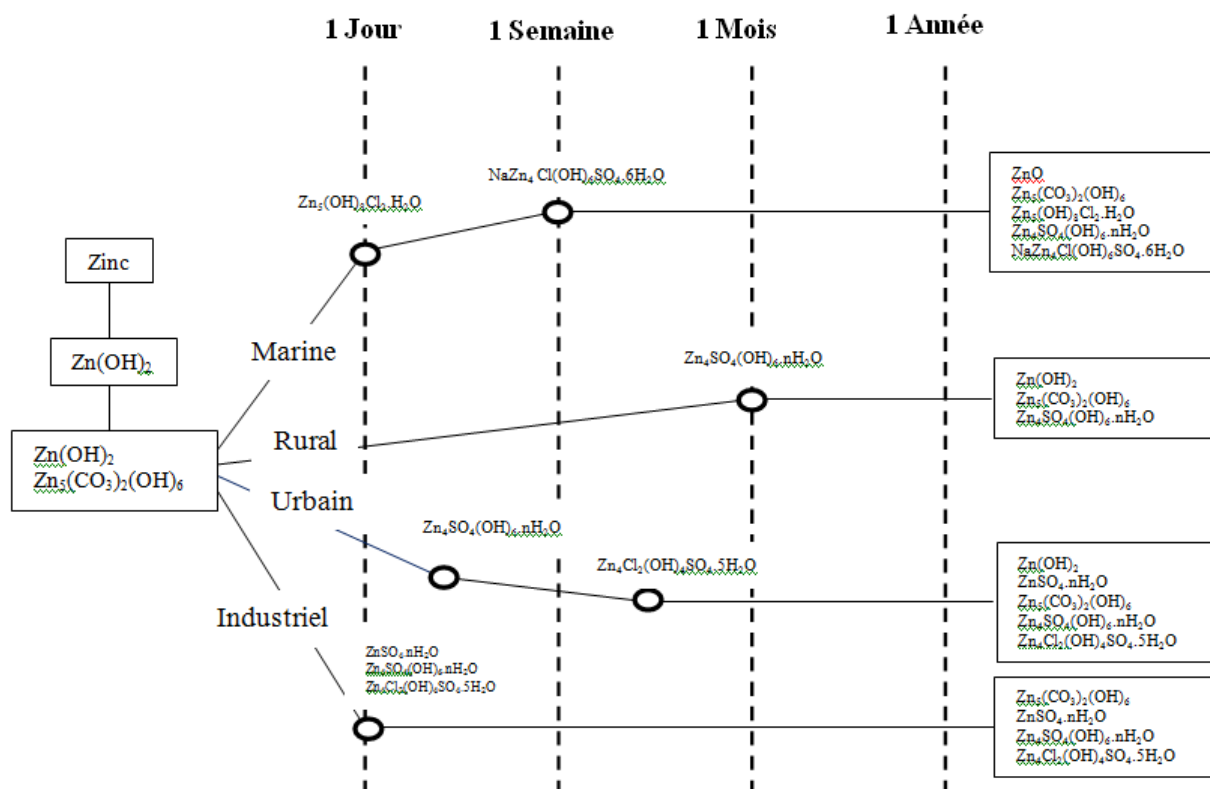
1 Jour
1 Semaine
1 Mois
1 Année

Zinc
$Zn(OH)_2$
$Zn(OH)_2$
$Zn_5(CO_3)_2(OH)_6$

Marine
Rural
Urbain
Industriel

$Zn_5(OH)_8Cl_2.H_2O$
$NaZn_4Cl(OH)_6SO_4.6H_2O$

$ZnO$
$Zn_5(CO_3)_2(OH)_6$
$Zn_5(OH)_8Cl_2.H_2O$
$Zn_4SO_4(OH)_6.nH_2O$
$NaZn_4Cl(OH)_6SO_4.6H_2O$

$Zn_4SO_4(OH)_6.nH_2O$

$Zn(OH)_2$
$Zn_5(CO_3)_2(OH)_6$
$Zn_4SO_4(OH)_6.nH_2O$

$Zn_4SO_4(OH)_6.nH_2O$
$Zn_4Cl_2(OH)_4SO_4.5H_2O$

$Zn(OH)_2$
$ZnSO_4.nH_2O$
$Zn_5(CO_3)_2(OH)_6$
$Zn_4SO_4(OH)_6.nH_2O$
$Zn_4Cl_2(OH)_4SO_4.5H_2O$

$ZnSO_4.nH_2O$
$Zn_4SO_4(OH)_6.nH_2O$
$Zn_4Cl_2(OH)_4SO_4.5H_2O$

$Zn_5(CO_3)_2(OH)_6$
$ZnSO_4.nH_2O$
$Zn_4SO_4(OH)_6.nH_2O$
$Zn_4Cl_2(OH)_4SO_4.5H_2O$